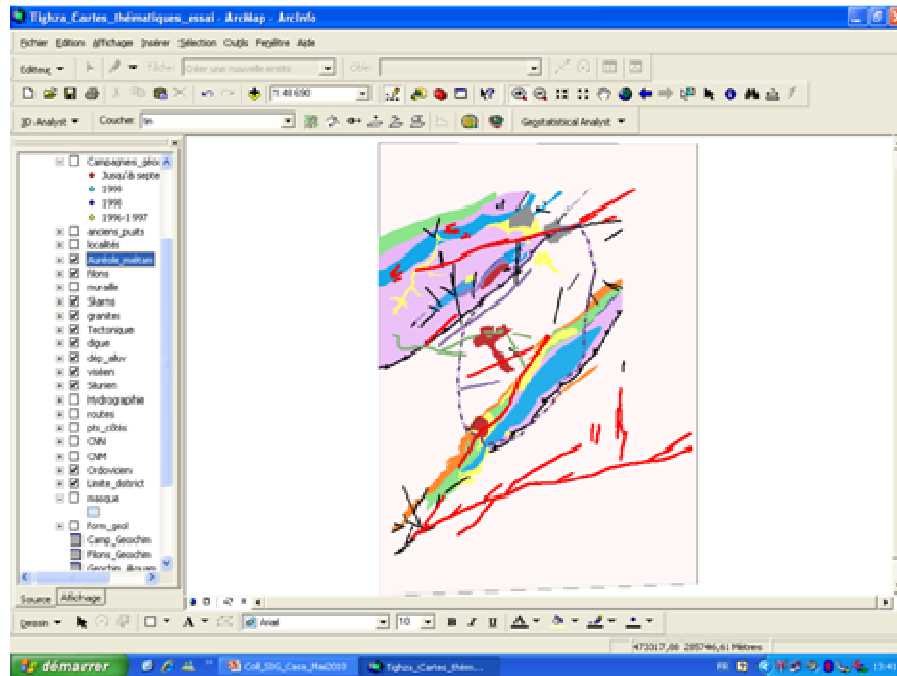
Tighza_Cartes_thématiques_essai - ArcMap - ArcInfo

Fichier Edition Affichage Insérer Sélection Outils Fenêtre Aide

Editeur ▾ Tâche: Créer une nouvelle entité Cible:

1:40 690

3D Analyst ▾ Couche: tin Geostatistical Analyst ▾

Campagnes_geoc
Jusqu'à septe
1999
1998
1996-1997
anciens_puits
localités
Auréole_métam
filons
muraille
Skarns
granites
Tectonique
digue
dép_alluv
viséen
Silurien
Hydrographie
routes
pts_côtés
CMN
CNM
Ordovicien
Limite_district
masque
form_geol
Camp_Geochim
Filons_Geochim
Geochim_Alluvi

Source Affichage

Dessin ▾ A ▾ Arial 10 B I U

473317,88 285746,61 Mètres

démarrer Coll_SIG_Casa_Mai2010 Tighza_Cartes_thém... FR 13:41